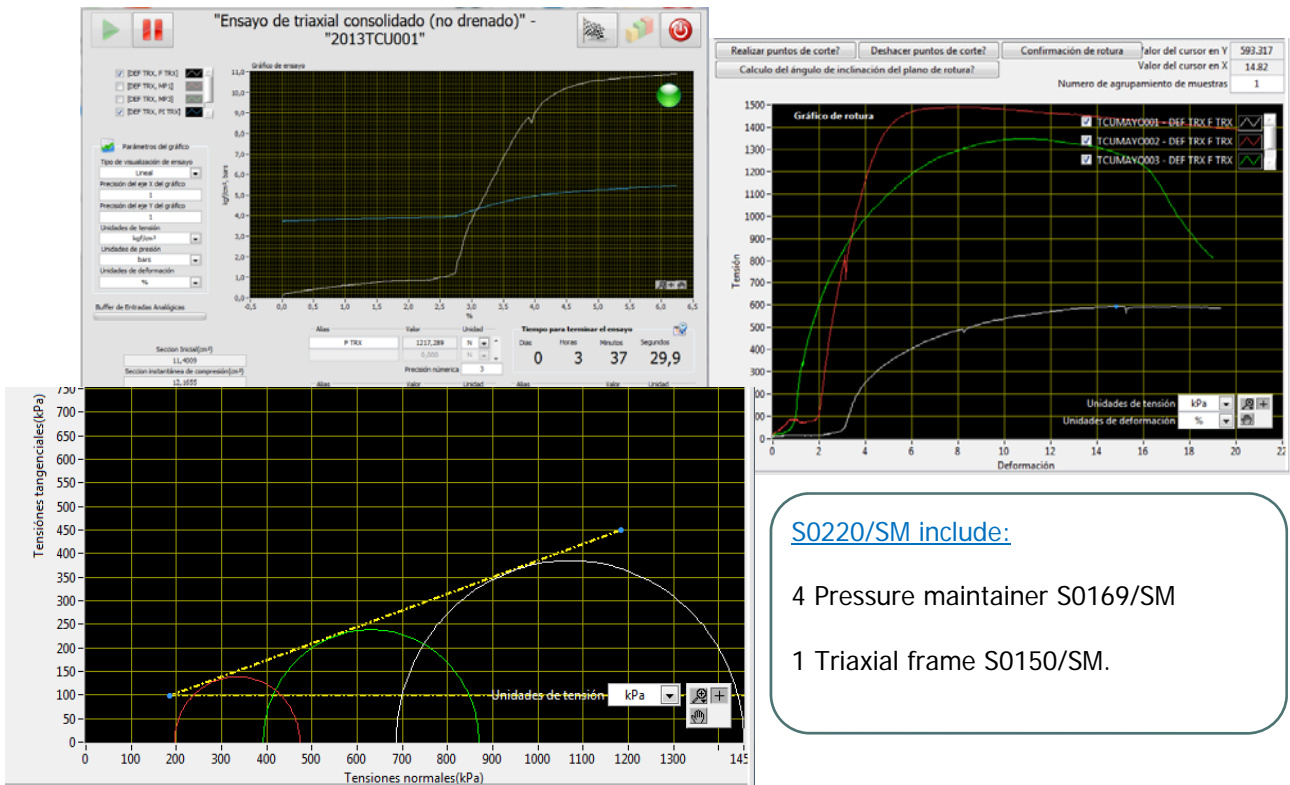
"Ensayo de triaxial consolidado (no drenado)" - "2013TCU001"

[DEF TRX, F TRX]
[DEF TRX, MP1]
[DEF TRX, MP2]
[DEF TRX, PI TRX]

Parámetros del gráfico
Tipo de visualización de ensayo
Lineal
Precisión del eje X del gráfico
1
Precisión del eje Y del gráfico
1
Unidades de tensión
kgf/cm²
Unidades de presión
bars
Unidades de deformación
%
Buffer de Entradas Analógicas

Gráfico de ensayo
11,0
10,0
9,0
8,0
7,0
6,0
5,0
4,0
3,0
2,0
1,0
0,0
kgf/cm², bars
-0,5 0,0 0,5 1,0 1,5 2,0 2,5 3,0 3,5 4,0 4,5 5,0 5,5 6,0 6,5
%

Alias | Valor | Unidad
F TRX | 1217,289 | N
0,000 | N
Precisión numérica 3

Tiempo para terminar el ensayo
Días 0 Horas 3 Minutos 37 Segundos 29,9

Seccion Inicial(cm²)
11,4009
Seccion instantánea de compresión(cm²)
12,1655
Alias Valor Unidad Alias Valor Unidad

Realizar puntos de corte? | Deshacer puntos de corte? | Confirmación de rotura
Valor del cursor en Y 593.317
Calculo del ángulo de inclinación del plano de rotura?
Valor del cursor en X 14.82
Numero de agrupamiento de muestras 1

Gráfico de rotura
TCUMAYO001 - DEF TRX F TRX
TCUMAYO002 - DEF TRX F TRX
TCUMAYO003 - DEF TRX F TRX
1500
1400
1300
1200
1100
1000
900
800
700
600
500
400
300
200
100
0
Tensión
0 2 4 6 8 10 12 14 16 18 20 22
Deformación
Unidades de tensión kPa
Unidades de deformación %

750
700
650
600
550
500
450
400
350
300
250
200
150
100
50
0
Tensiones tangenciales(kPa)
0 100 200 300 400 500 600 700 800 900 1000 1100 1200 1300 145
Tensiones normales(kPa)
Unidades de tensión kPa

S0220/SM include:

4 Pressure maintainer S0169/SM

1 Triaxial frame S0150/SM.